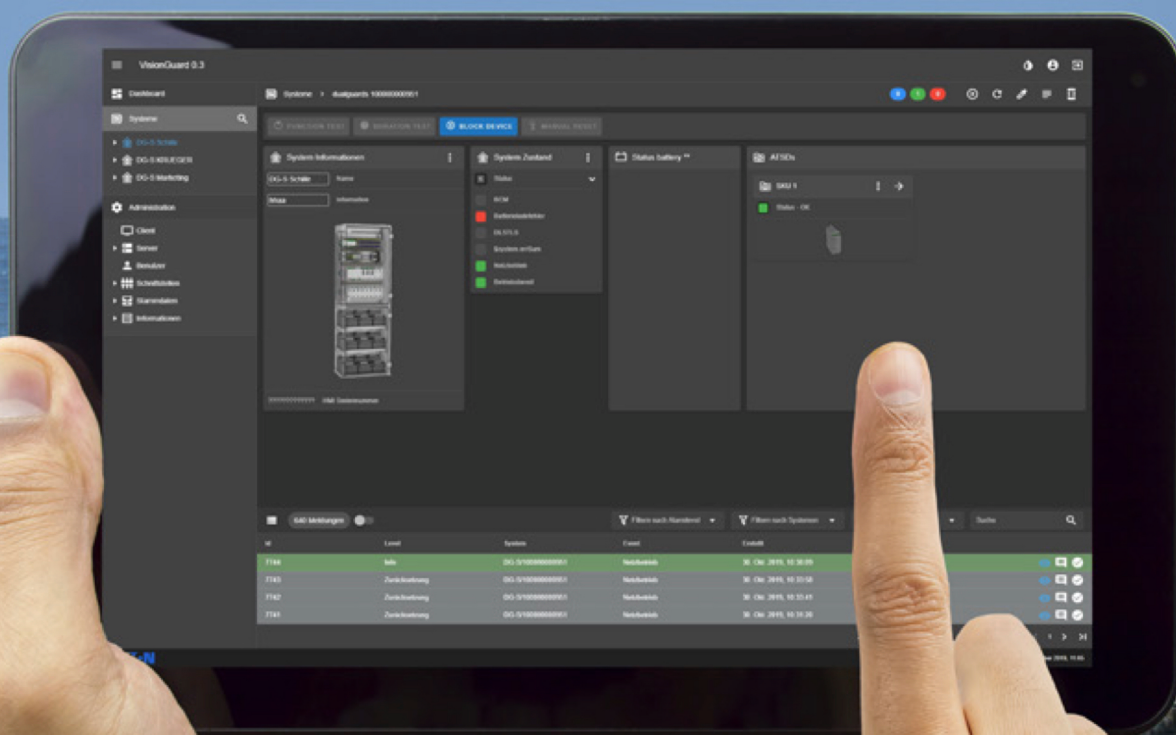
VisionGuard 0.3

Dashboard

Systeme

DG-S Schäle

DG-S KRUEGER

DG-S Marketing

Administration

Client

Server

Benutzer

Schnittstellen

Stammdaten

Informationen

Systeme > dualguards 100000000951

FUNCTION TEST

DURATION TEST

BLOCK DEVICE

MANUAL RESET

System Informationen

DG-S Schäle

Name

Mooz

Information

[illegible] Hbl. Seriennummer

System Zustand

Status

RCM

Batteriefehler

DLSTLS

System reflum

Netzbetrieb

Betriebsbereit

Status battery

ATSDs

SKU 1

Status - OK

640 Meldungen

Filtern nach Meldungen

Filtern nach Systemen

Suche

| Id | Level | System | Event | Gesehen |
|---|---|---|---|---|
| 7744 | Info | DG-S100000000951 | Netzbetrieb | 30. Okt. 2019, 10:38:09 |
| 7743 | Zurücksetzung | DG-S100000000951 | Netzbetrieb | 30. Okt. 2019, 10:33:58 |
| 7742 | Zurücksetzung | DG-S100000000951 | Netzbetrieb | 30. Okt. 2019, 10:33:41 |
| 7741 | Zurücksetzung | DG-S100000000951 | Netzbetrieb | 30. Okt. 2019, 10:18:20 |